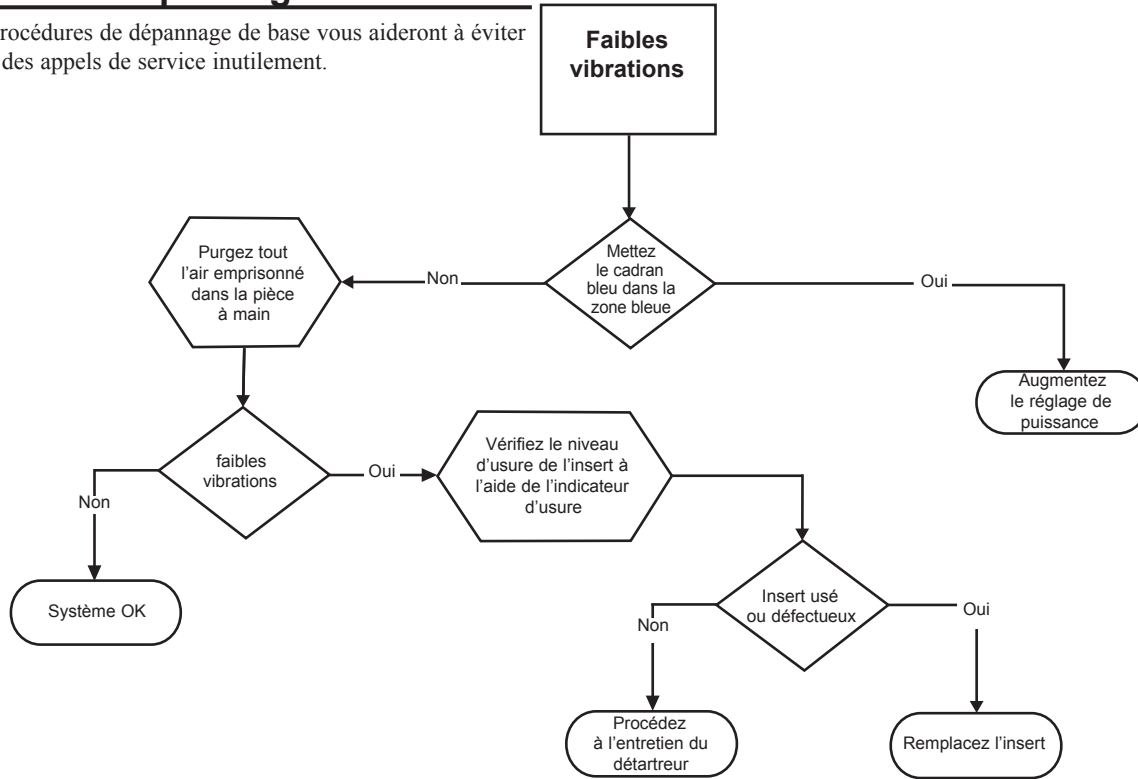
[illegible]rocédures de dépannage de base vous aideront à éviter des appels de service inutilement.

Faibles vibrations

Mettez le cadran bleu dans la zone bleue

Non

Oui

Purgez tout l'air emprisonné dans la pièce à main

Augmentez le réglage de puissance

faibles vibrations

Non

Oui

Vérifiez le niveau d'usure de l'insert à l'aide de l'indicateur d'usure

Système OK

Insert usé ou défectueux

Non

Oui

Procédez à l'entretien du détartreur

Remplacez l'insert